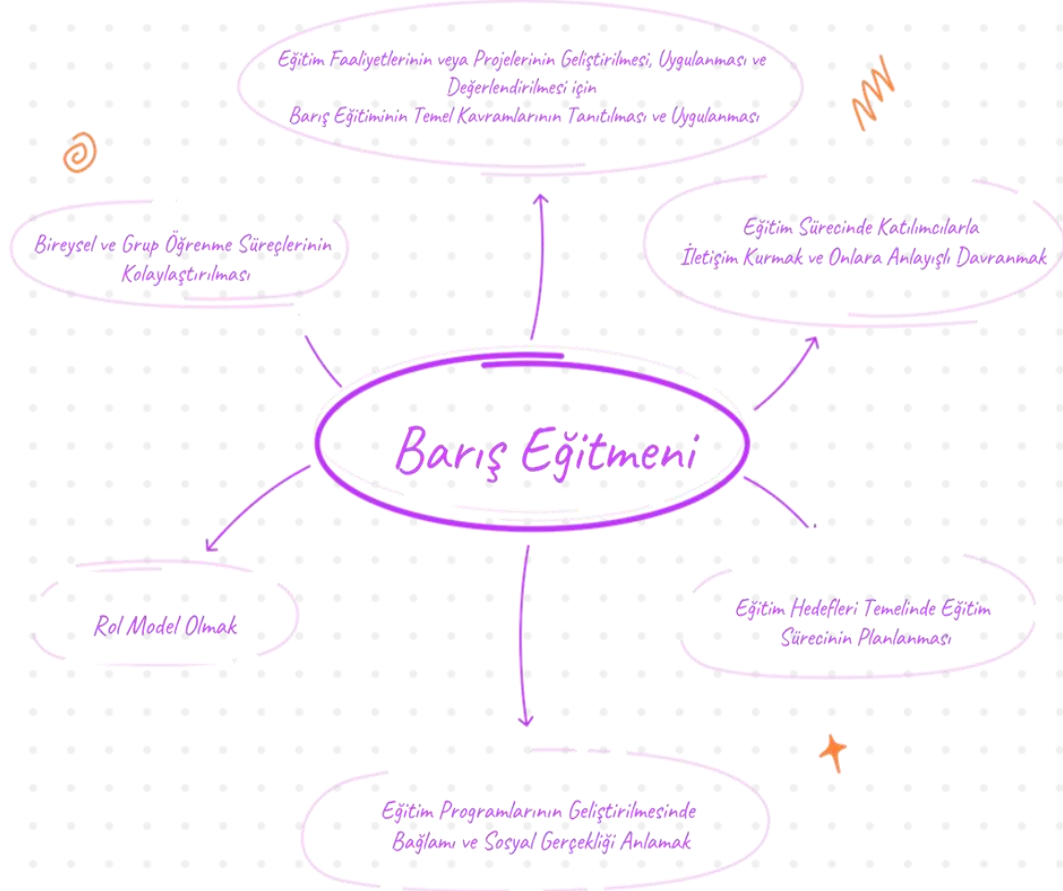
Eğitim Faaliyetlerinin veya Projelerinin Geliştirilmesi, Uygulanması ve Değerlendirilmesi için Barış Eğitiminin Temel Kavramlarının Tanıtılması ve Uygulanması

Bireysel ve Grup Öğrenme Süreçlerinin Kolaylaştırılması

Eğitim Sürecinde Katılımcılarla İletişim Kurmak ve Onlara Anlayışlı Davranmak

Barış Eğitmeni

Rol Model Olmak

Eğitim Hedefleri Temelinde Eğitim Sürecinin Planlanması

Eğitim Programlarının Geliştirilmesinde Bağlamı ve Sosyal Gerçekliği Anlamak